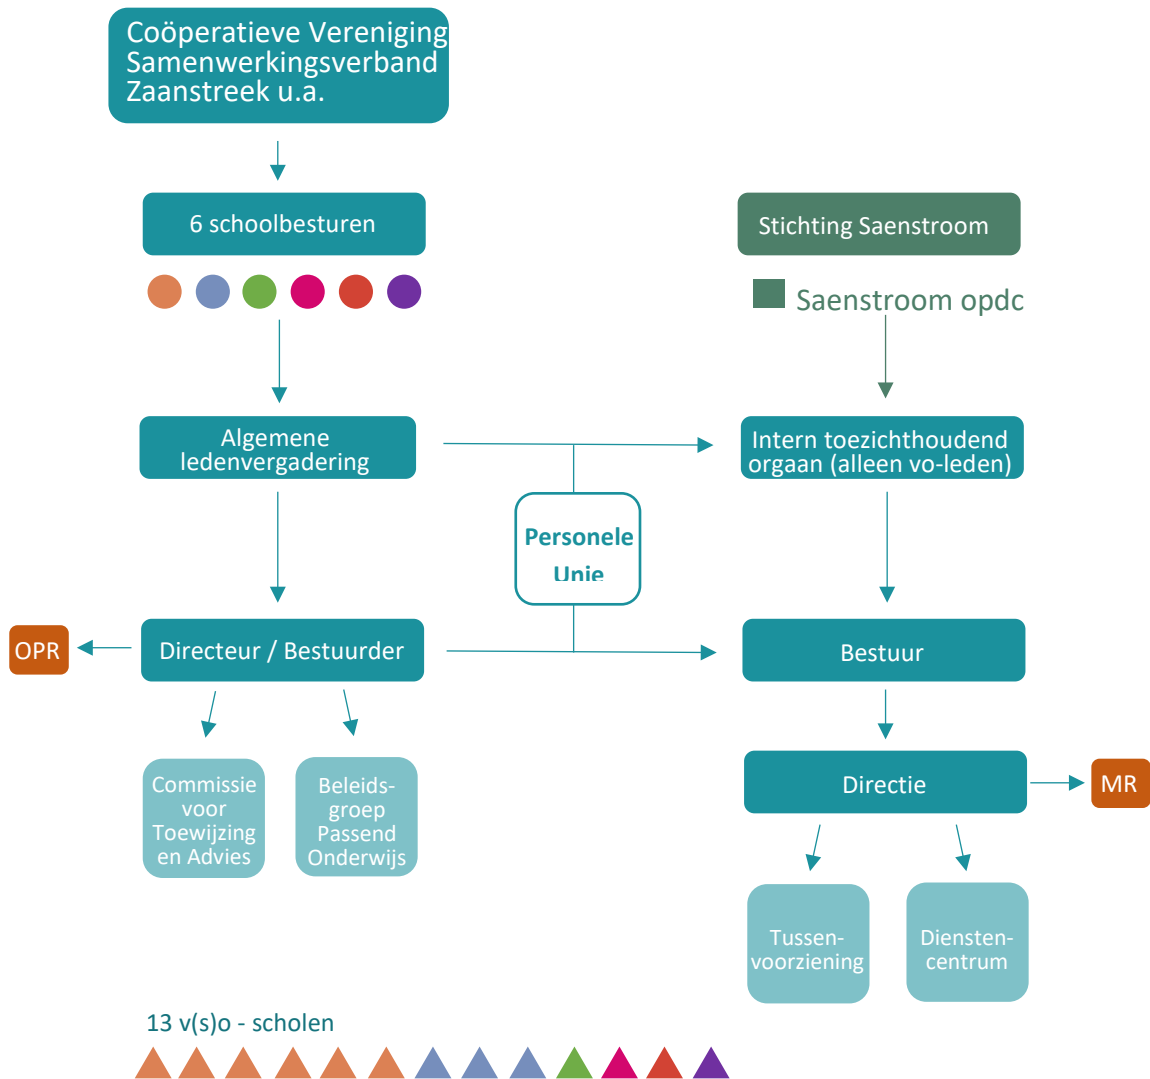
Coöperatieve Vereniging Samenwerkingsverband Zaanstreek u.a.

6 schoolbesturen

Stichting Saenstroom

Saenstroom opdc

Algemene ledenvergadering

Intern toezichthoudend orgaan (alleen vo-leden)

Personele Unie

OPR

Directeur / Bestuurder

Bestuur

Commissie voor Toewijzing en Advies

Beleidsgroep Passend Onderwijs

Directie

MR

Tussenvoorziening

Dienstencentrum

13 v(s)o - scholen